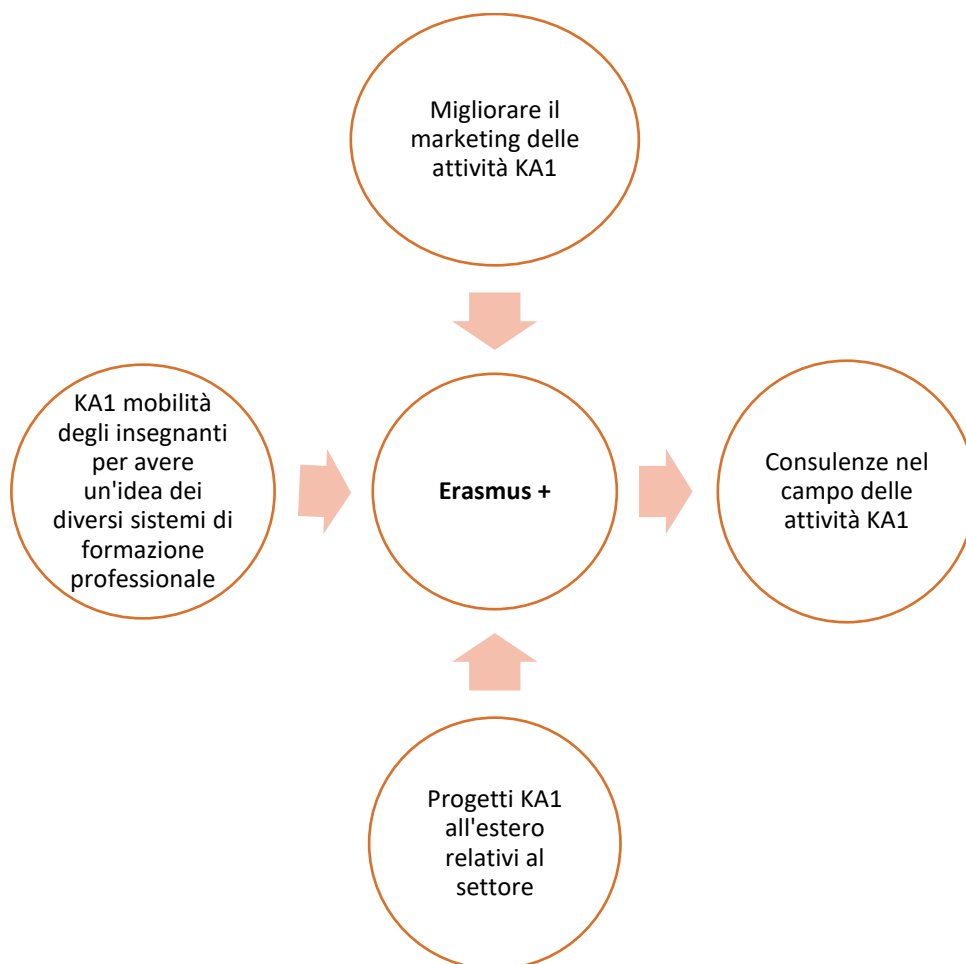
Migliorare il marketing delle attività KA1

KA1 mobilità degli insegnanti per avere un'idea dei diversi sistemi di formazione professionale

Erasmus +

Consulenze nel campo delle attività KA1

Progetti KA1 all'estero relativi al settore